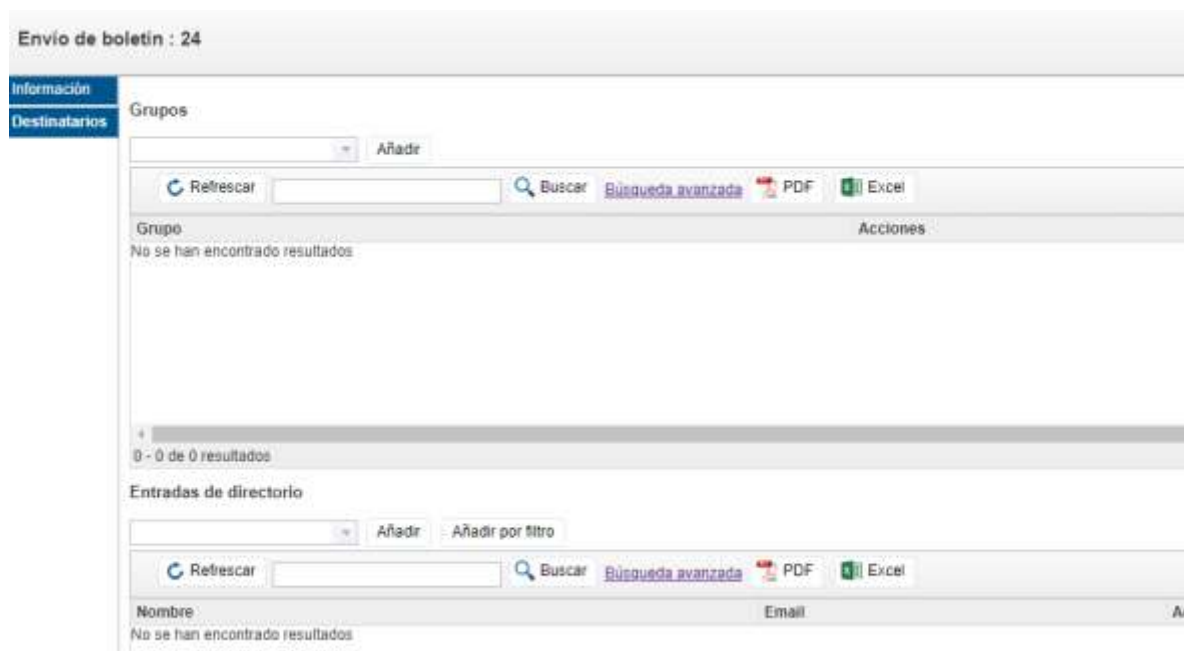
Envío de boletín : 24

Información
Destinatarios

Grupos

Añadir

Refrescar Buscar Búsqueda avanzada PDF Excel

| Grupo | Acciones |
|---|---|
| No se han encontrado resultados | |

0 - 0 de 0 resultados

Entradas de directorio

Añadir Añadir por filtro

Refrescar Buscar Búsqueda avanzada PDF Excel

| Nombre | Email | A |
|---|---|---|
| No se han encontrado resultados | | |